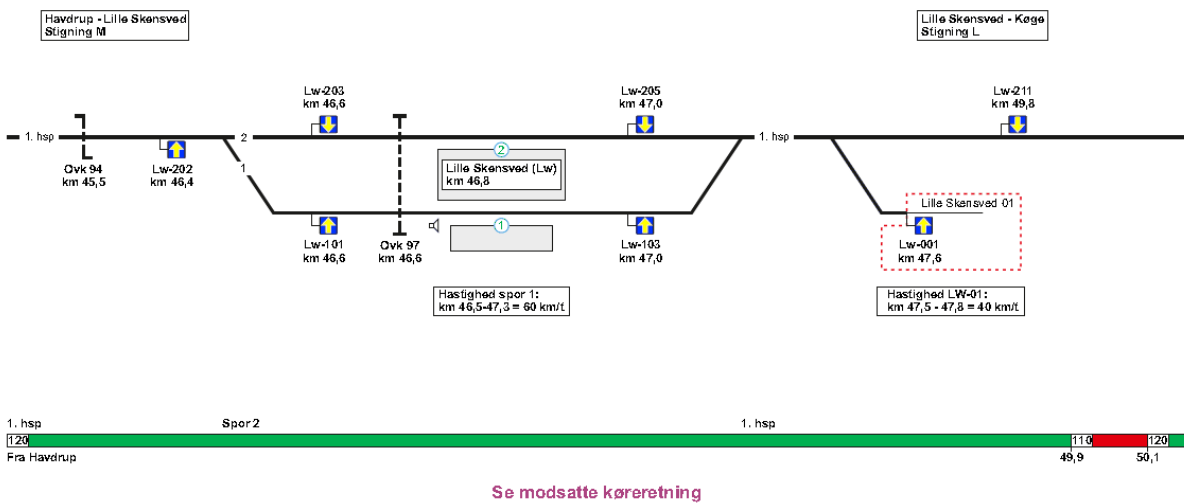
Havdrup - Lille Skensved
Stigning M

Lille Skensved - Køge
Stigning L

Lw-203
km 46,6

Lw-205
km 47,0

Lw-211
km 49,8

1. hsp

2

1. hsp

Ovk 94
km 45,5

Lw-202
km 46,4

1

2

Lille Skensved (Lw)
km 46,8

1

Lille Skensved 01

Lw-101
km 46,6

Ovk 97
km 46,6

Lw-103
km 47,0

Lw-001
km 47,6

Hastighed spor 1:
km 46,5-47,3 = 60 km/t

Hastighed LW-01:
km 47,5 - 47,8 = 40 km/t

1. hsp

Spor 2

1. hsp

120

110

120

Fra Havdrup

49,9

50,1

Se modsatte køreretning